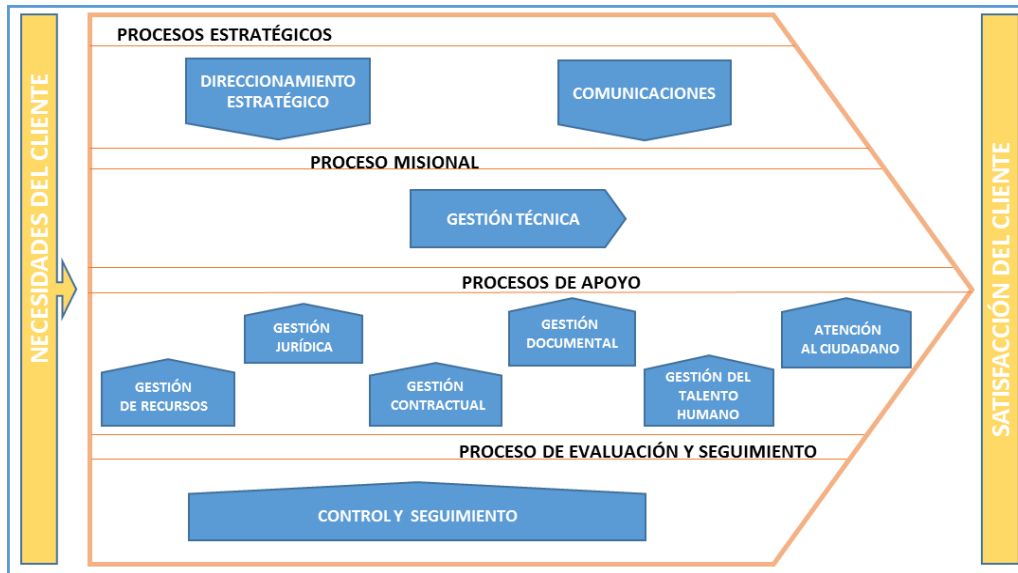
NECESIDADES DEL CLIENTE

PROCESOS ESTRATÉGICOS

DIRECCIONAMIENTO ESTRATÉGICO

COMUNICACIONES

PROCESO MISIONAL

GESTIÓN TÉCNICA

PROCESOS DE APOYO

GESTIÓN JURÍDICA

GESTIÓN DOCUMENTAL

ATENCIÓN AL CIUDADANO

GESTIÓN DE RECURSOS

GESTIÓN CONTRACTUAL

GESTIÓN DEL TALENTO HUMANO

PROCESO DE EVALUACIÓN Y SEGUIMIENTO

CONTROL Y SEGUIMIENTO

SATISFACCIÓN DEL CLIENTE